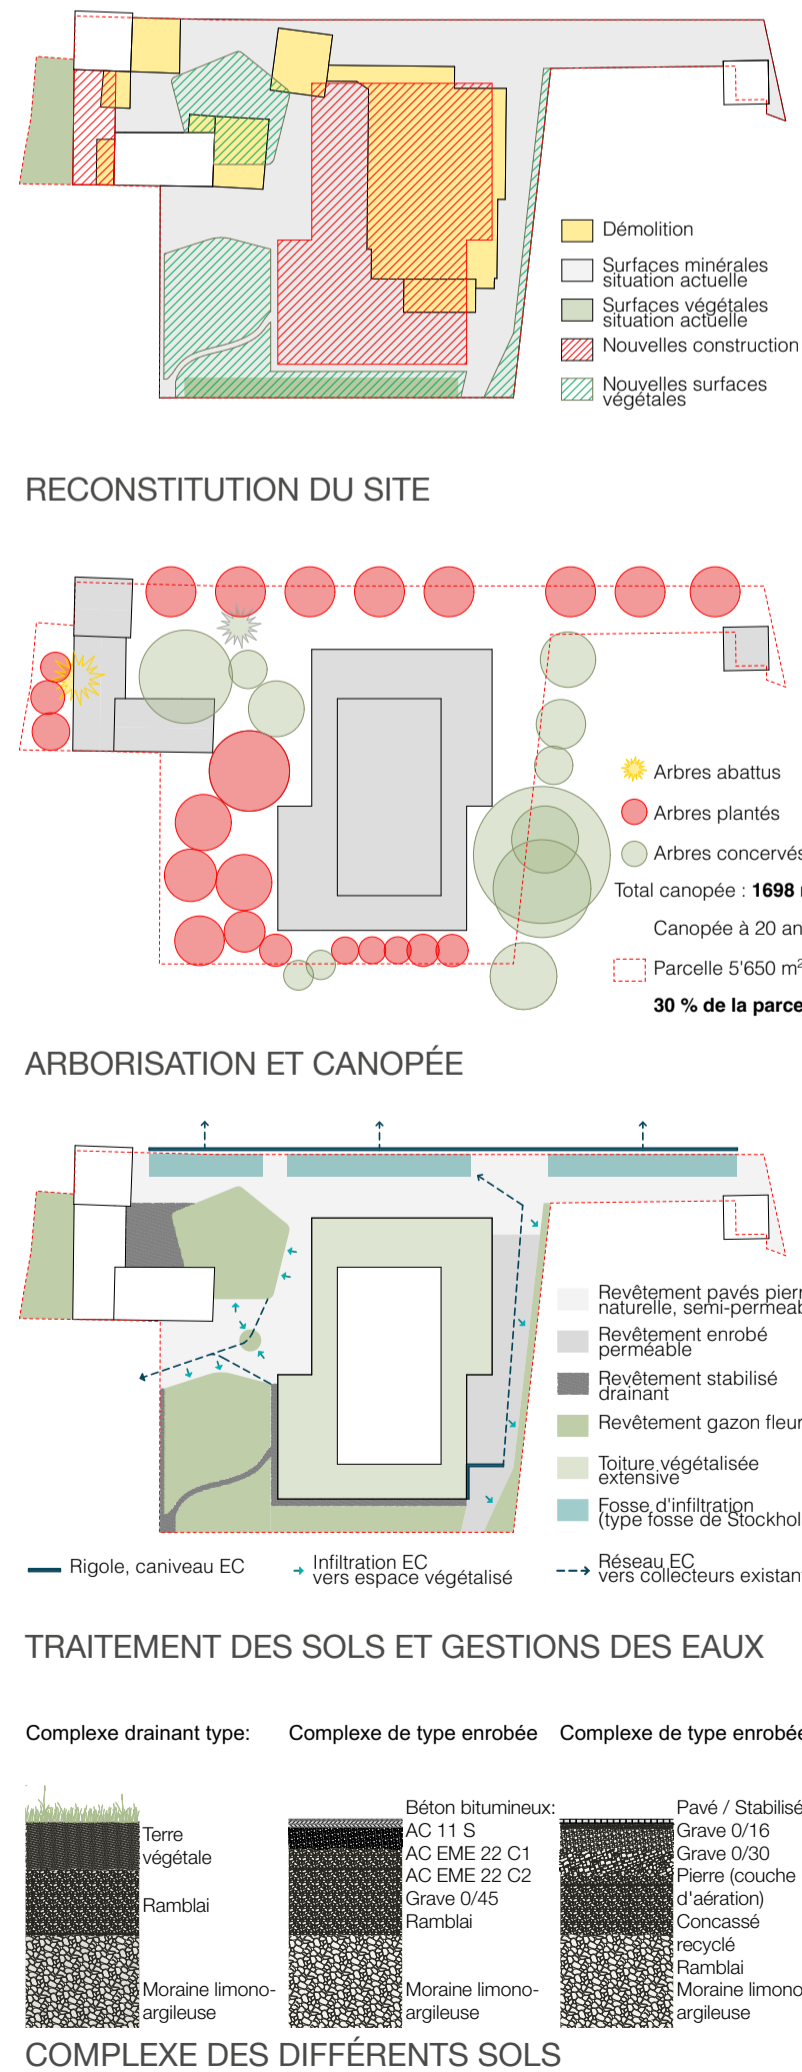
Démolition
Surfaces minérales situation actuelle
Surfaces végétales situation actuelle
Nouvelles construction
Nouvelles surfaces végétales

RECONSTITUTION DU SITE

Arbres abattus
Arbres plantés
Arbres concervé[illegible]
Total canopée : 1698 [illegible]
Canopée à 20 an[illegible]
Parcelle 5'650 m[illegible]
30 % de la parce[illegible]

ARBORISATION ET CANOPÉE

Revêtement pavés pier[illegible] naturelle, semi-permea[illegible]
Revêtement enrobé perméable
Revêtement stabilisé drainant
Revêtement gazon fleur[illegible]
Toiture végétalisée extensive
Fosse d'infiltration (type fosse de Stockhol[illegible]
Rigole, caniveau EC
Infiltration EC vers espace végétalisé
Réseau EC vers collecteurs existan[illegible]

TRAITEMENT DES SOLS ET GESTIONS DES EAUX

Complexe drainant type:
Complexe de type enrobée
Complexe de type enrobé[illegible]

Terre végétale
Ramblai
Moraine limono-argileuse

Béton bitumineux:
AC 11 S
AC EME 22 C1
AC EME 22 C2
Grave 0/45
Ramblai
Moraine limono-argileuse

Pavé / Stabilisé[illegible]
Grave 0/16
Grave 0/30
Pierre (couche d'aération)
Concassé recyclé
Ramblai
Moraine limono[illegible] argileuse

COMPLEXE DES DIFFÉRENTS SOLS